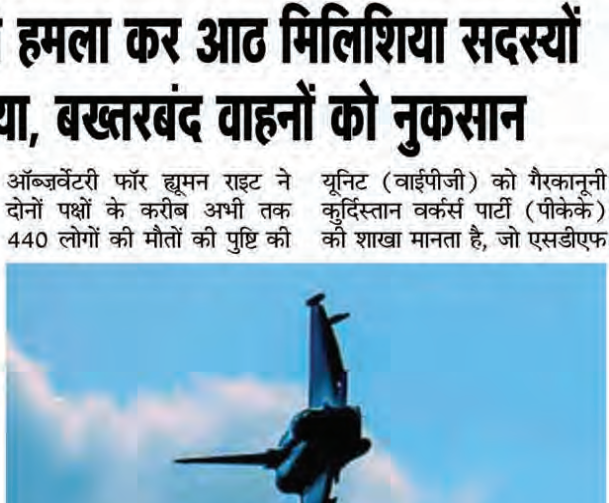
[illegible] हमला कर आठ मिलिशिया सदस्यों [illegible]या, बख्तरबंद वाहनों को नुकसान

ऑब्ज़र्वेटरी फॉर ह्यूमन राइट ने दोनों पक्षों के करीब अभी तक 440 लोगों की मौतों की पुष्टि की

यूनिट (वाईपीजी) को गैरकानूनी कुर्दिस्तान वर्कर्स पार्टी (पीकेके) की शाखा मानता है, जो एसडीएफ